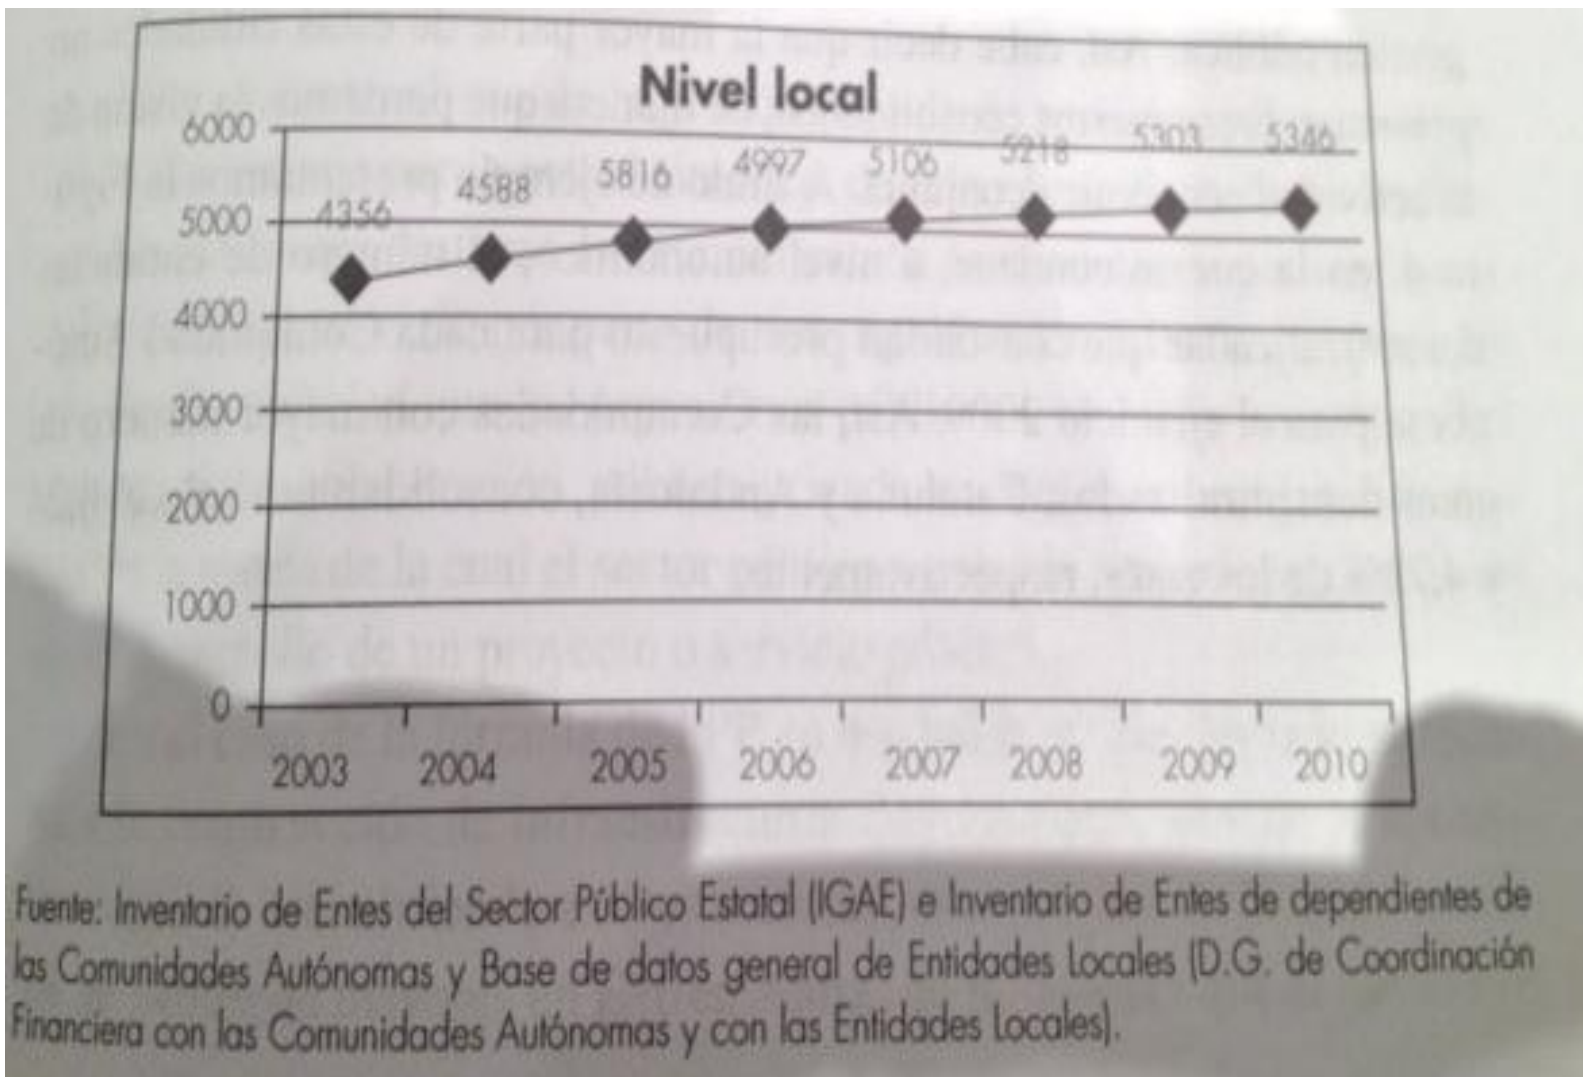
Nivel local

6000
5000
4000
3000
2000
1000
0

4356
4588
5816
4997
5106
5218
5303
5346

2003
2004
2005
2006
2007
2008
2009
2010

Fuente: Inventario de Entes del Sector Público Estatal (IGAE) e Inventario de Entes de dependientes de las Comunidades Autónomas y Base de datos general de Entidades Locales (D.G. de Coordinación Financiera con las Comunidades Autónomas y con las Entidades Locales).